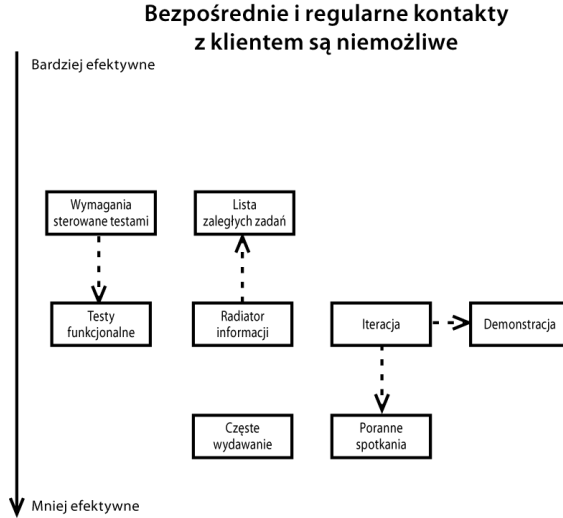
Bezpośrednie i regularne kontakty z klientem są niemożliwe

Bardziej efektywne

Wymagania sterowane testami

Lista zaległych zadań

Testy funkcjonalne

Radiator informacji

Iteracja

Demonstracja

Częste wydawanie

Poranne spotkania

Mniej efektywne